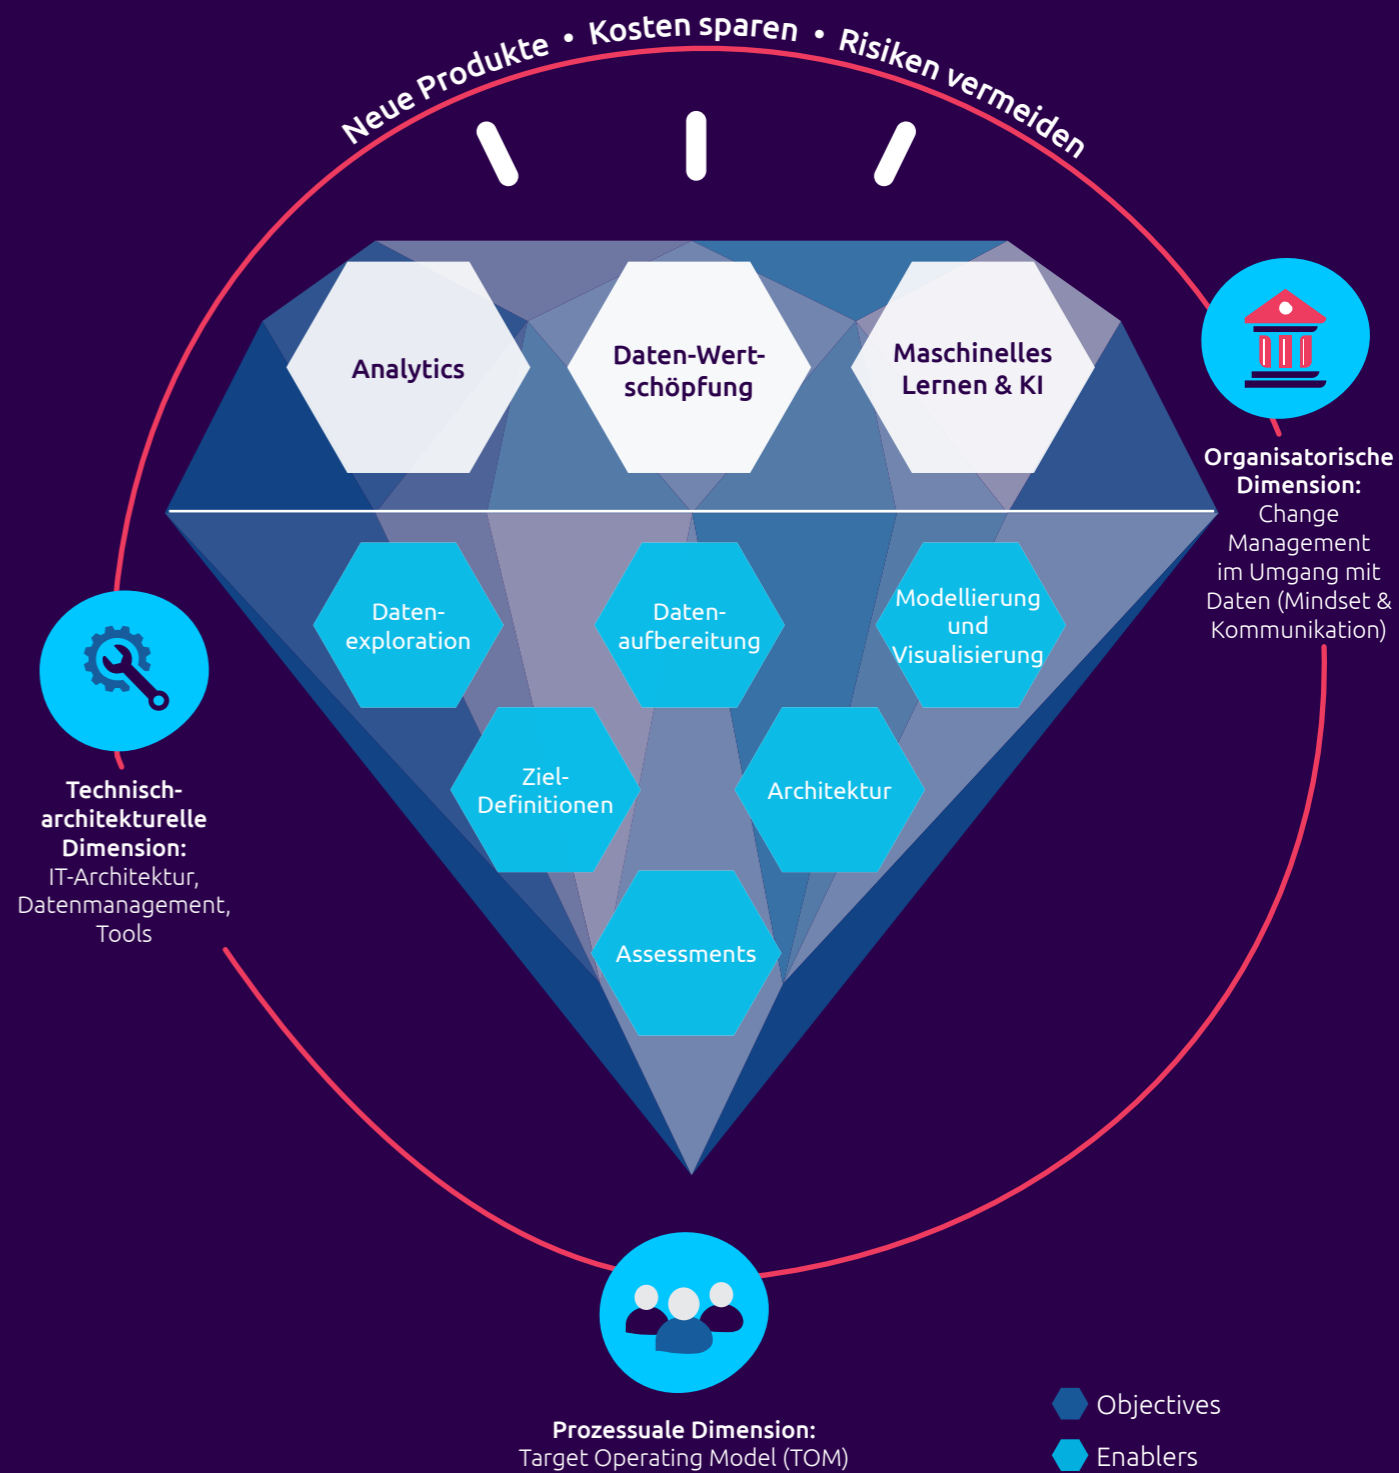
Neue Produkte • Kosten sparen • Risiken vermeiden

Analytics

Daten-Wertschöpfung

Maschinelles Lernen & KI

Datenexploration

Datenaufbereitung

Modellierung und Visualisierung

Ziel-Definitionen

Architektur

Assessments

Organisatorische Dimension:
Change Management im Umgang mit Daten (Mindset & Kommunikation)

Technisch-architekturelle Dimension:
IT-Architektur, Datenmanagement, Tools

Prozessuale Dimension:
Target Operating Model (TOM)

Objectives

Enablers